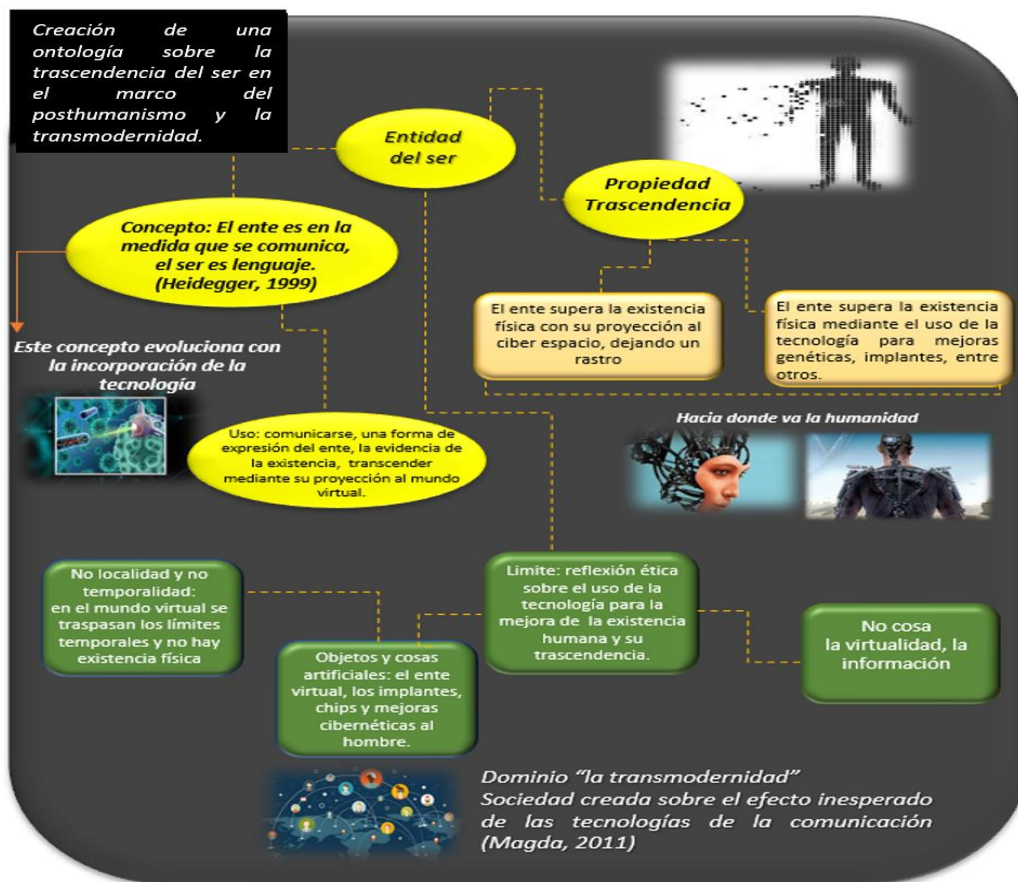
Creación de una ontología sobre la trascendencia del ser en el marco del posthumanismo y la transmodernidad.

Entidad del ser

Propiedad Trascendencia

Concepto: El ente es en la medida que se comunica, el ser es lenguaje. (Heidegger, 1999)

El ente supera la existencia física con su proyección al ciber espacio, dejando un rastro

El ente supera la existencia física mediante el uso de la tecnología para mejoras genéticas, implantes, entre otros.

Este concepto evoluciona con la incorporación de la tecnología

Hacia donde va la humanidad

Uso: comunicarse, una forma de expresión del ente, la evidencia de la existencia, transcender mediante su proyección al mundo virtual.

No localidad y no temporalidad: en el mundo virtual se traspasan los límites temporales y no hay existencia física

Limite: reflexión ética sobre el uso de la tecnología para la mejora de la existencia humana y su trascendencia.

No cosa la virtualidad, la información

Objetos y cosas artificiales: el ente virtual, los implantes, chips y mejoras cibernéticas al hombre.

Dominio "la transmodernidad"
Sociedad creada sobre el efecto inesperado de las tecnologías de la comunicación (Magda, 2011)